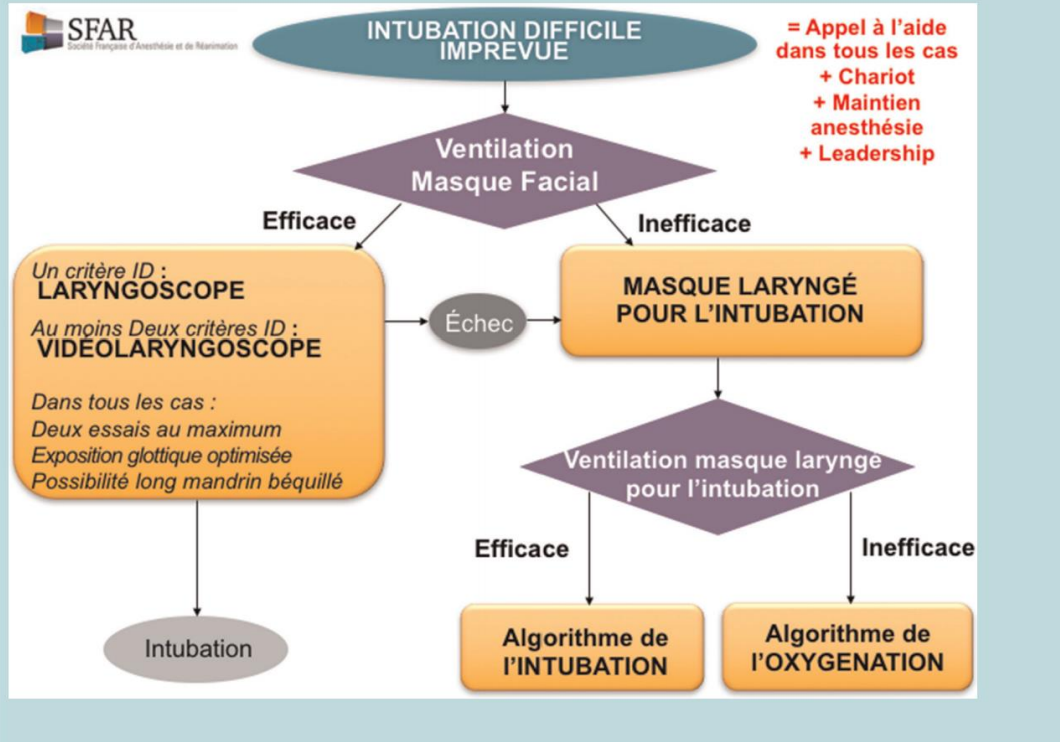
SFAR
Société Française d'Anesthésie et de Réanimation

INTUBATION DIFFICILE IMPREVUE

= Appel à l'aide dans tous les cas
+ Chariot
+ Maintien anesthésie
+ Leadership

Ventilation Masque Facial

Efficace

Inefficace

Un critère ID :
LARYNGOSCOPE

Au moins Deux critères ID :
VIDEOLARYNGOSCOPE

Dans tous les cas :
Deux essais au maximum
Exposition glottique optimisée
Possibilité long mandrin béquillé

Échec

MASQUE LARYNGÉ POUR L'INTUBATION

Ventilation masque larynge pour l'intubation

Efficace

Inefficace

Intubation

Algorithme de l'INTUBATION

Algorithme de l'OXYGENATION